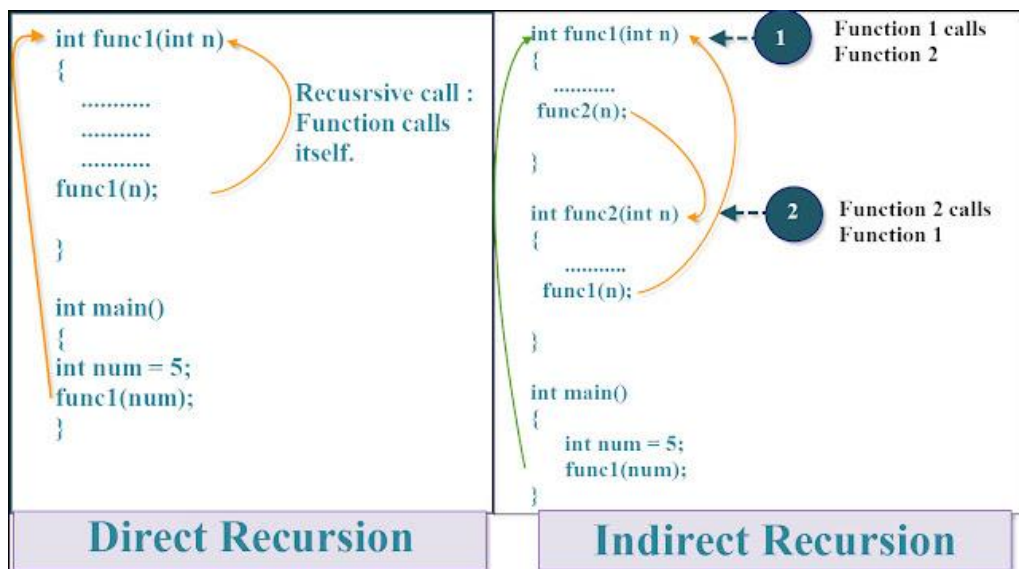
int func1(int n)
{
...........
...........
...........
func1(n);

}

int main()
{
int num = 5;
func1(num);
}

Recusrsive call : Function calls itself.

Direct Recursion

int func1(int n)
{
...........
func2(n);

}

int func2(int n)
{
...........
func1(n);

}

int main()
{
int num = 5;
func1(num);
}

1

Function 1 calls Function 2

2

Function 2 calls Function 1

Indirect Recursion